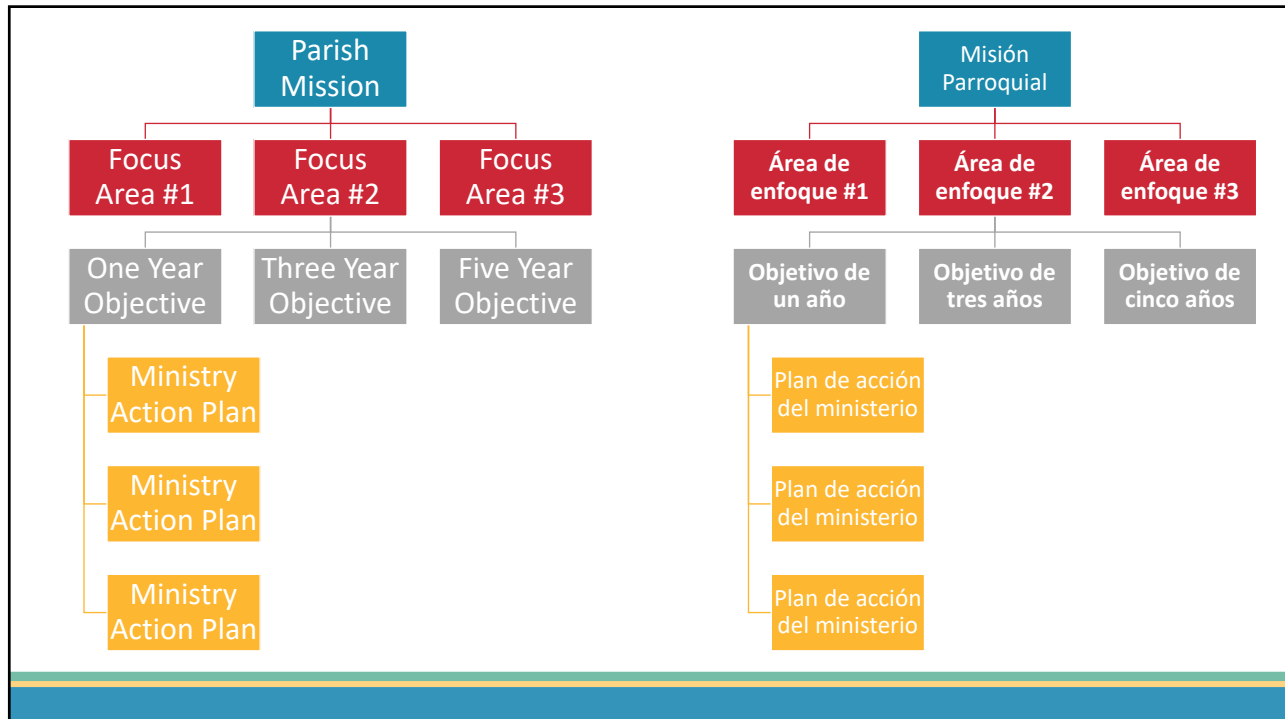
Parish Mission

Focus Area #1

Focus Area #2

Focus Area #3

One Year Objective

Three Year Objective

Five Year Objective

Ministry Action Plan

Ministry Action Plan

Ministry Action Plan

Misión Parroquial

Área de enfoque #1

Área de enfoque #2

Área de enfoque #3

Objetivo de un año

Objetivo de tres años

Objetivo de cinco años

Plan de acción del ministerio

Plan de acción del ministerio

Plan de acción del ministerio